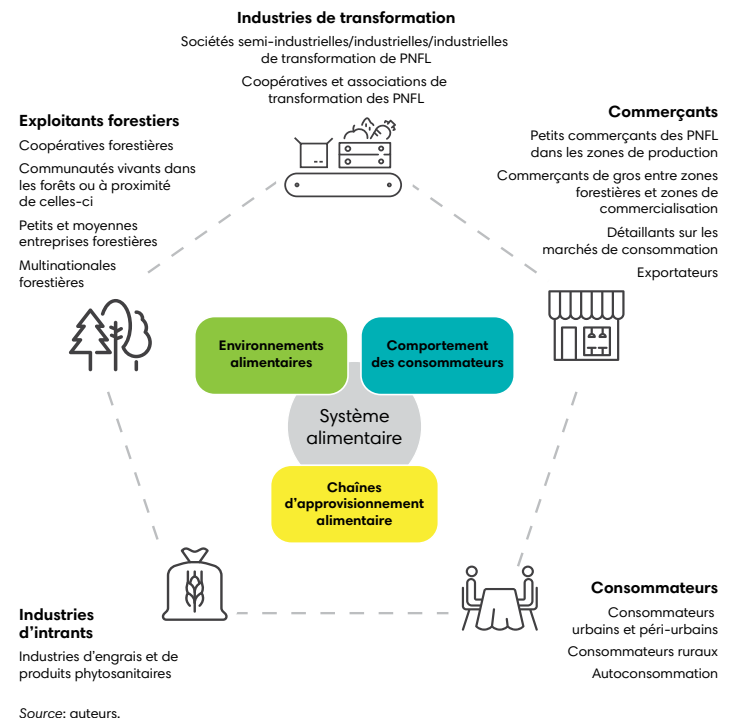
Industries de transformation

Sociétés semi-industrielles/industrielles/industrielles de transformation de PNFL

Coopératives et associations de transformation des PNFL

Exploitants forestiers

Coopératives forestières

Communautés vivants dans les forêts ou à proximité de celles-ci

Petits et moyennes entreprises forestières

Multinationales forestières

Commerçants

Petits commerçants des PNFL dans les zones de production

Commerçants de gros entre zones forestières et zones de commercialisation

Détaillants sur les marchés de consommation

Exportateurs

Environnements alimentaires

Comportement des consommateurs

Système alimentaire

Chaînes d'approvisionnement alimentaire

Industries d'intrants

Industries d'engrais et de produits phytosanitaires

Consommateurs

Consommateurs urbains et péri-urbains

Consommateurs ruraux

Autoconsommation

Source: auteurs.